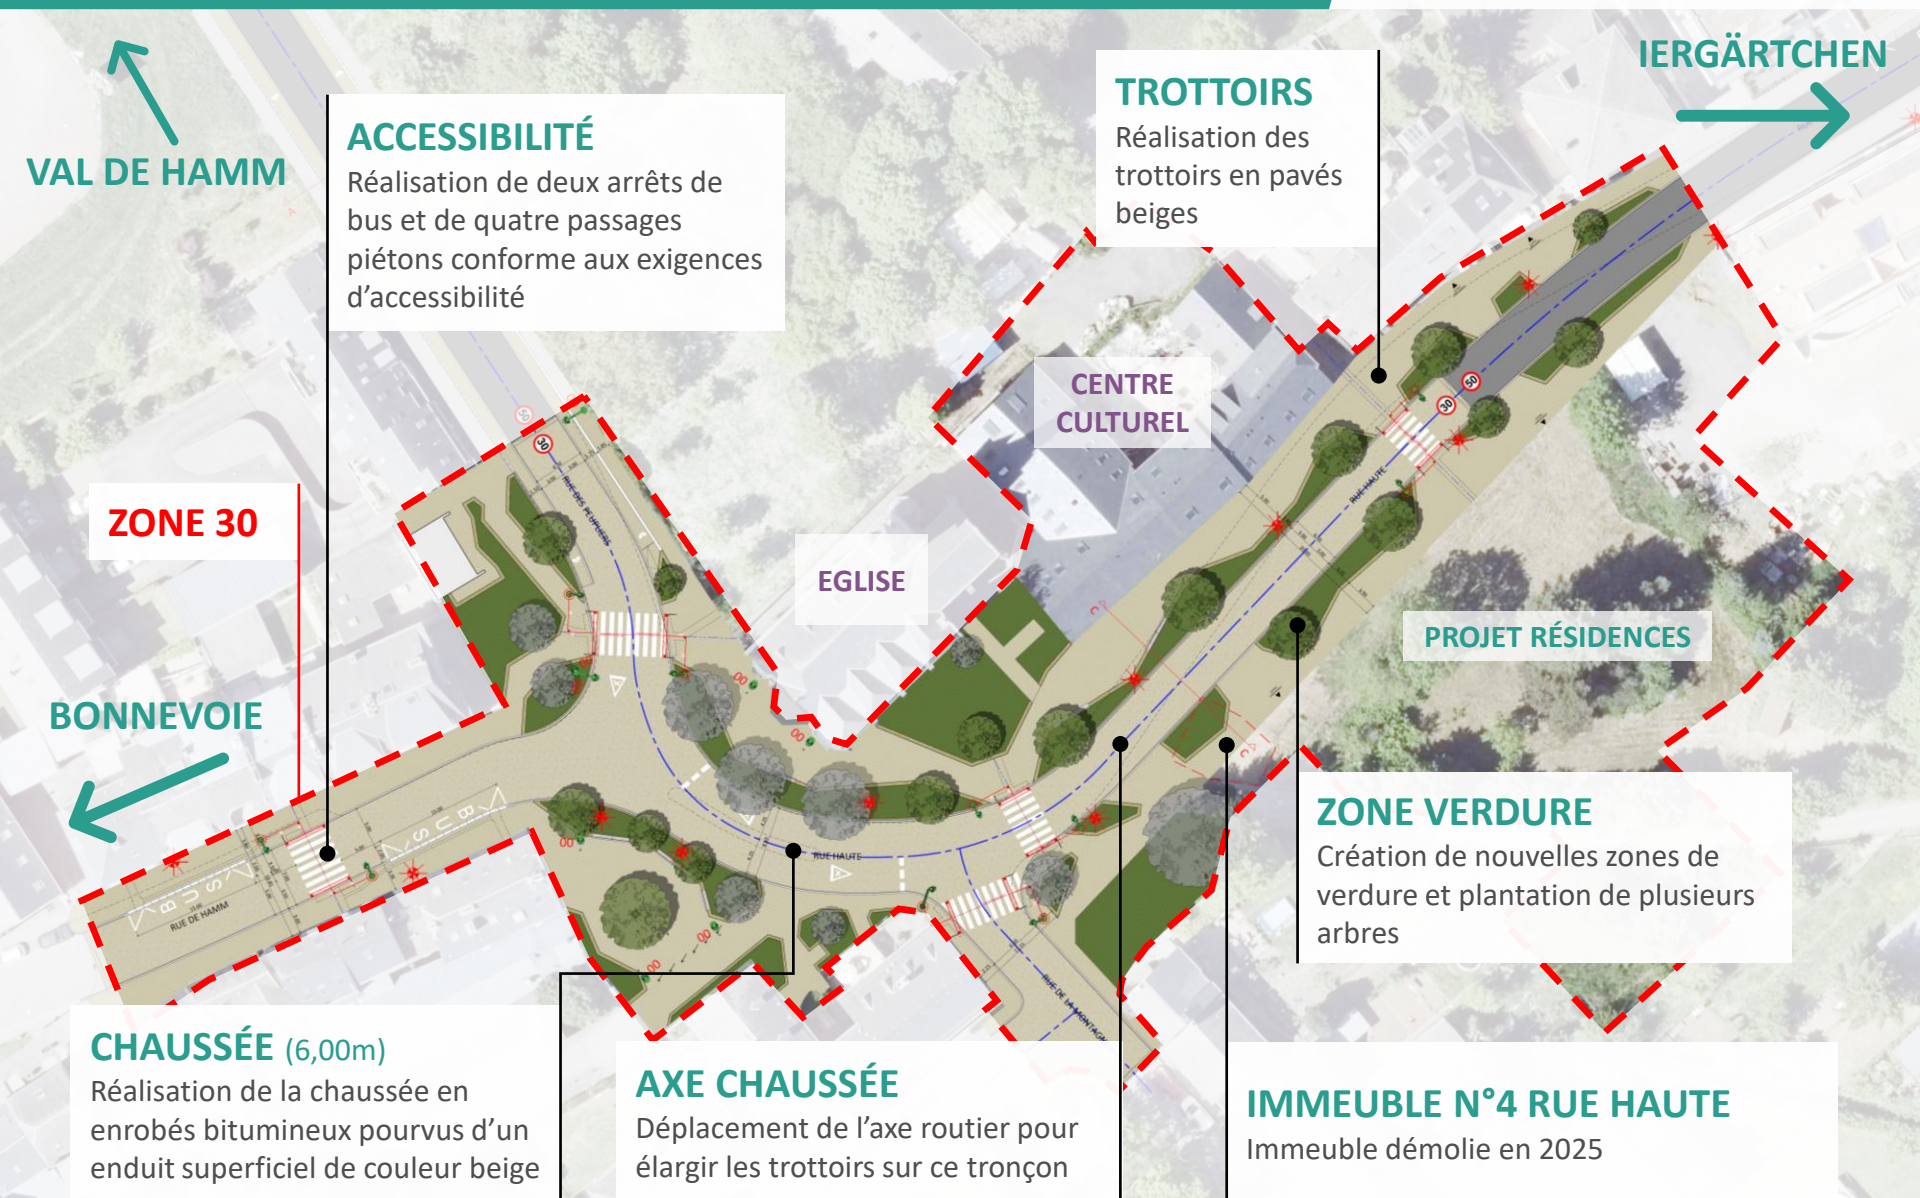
VAL DE HAMM

ACCESSIBILITÉ
Réalisation de deux arrêts de bus et de quatre passages piétons conforme aux exigences d'accessibilité

TROTTOIRS
Réalisation des trottoirs en pavés beiges

IERGÄRTCHEN

CENTRE CULTUREL

ZONE 30

EGLISE

PROJET RÉSIDENCES

BONNEVOIE

BUS

BUS

RUE DE HAMM

RUE HAUTE

30

30

ZONE VERDURE
Création de nouvelles zones de verdure et plantation de plusieurs arbres

CHAUSSÉE (6,00m)
Réalisation de la chaussée en enrobés bitumineux pourvus d'un enduit superficiel de couleur beige

AXE CHAUSSÉE
Déplacement de l'axe routier pour élargir les trottoirs sur ce tronçon

IMMEUBLE N°4 RUE HAUTE
Immeuble démolie en 2025